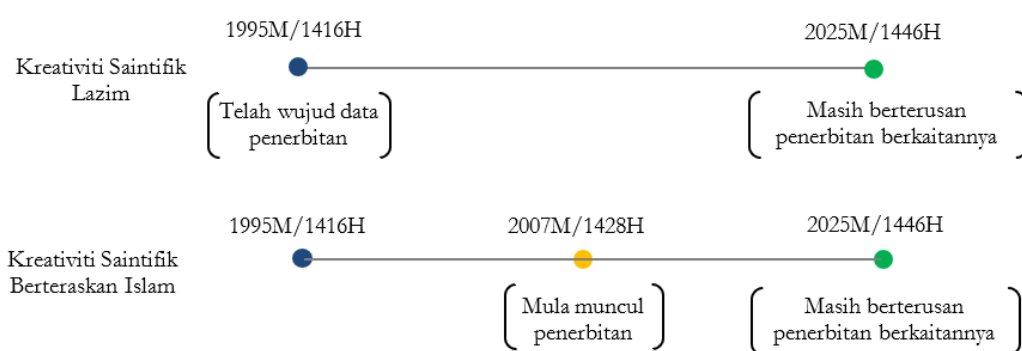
Kreativiti Saintifik Lazim

1995M/1416H

Telah wujud data penerbitan

2025M/1446H

Masih berterusan penerbitan berkaitannya

Kreativiti Saintifik Berteraskan Islam

1995M/1416H

2007M/1428H

Mula muncul penerbitan

2025M/1446H

Masih berterusan penerbitan berkaitannya